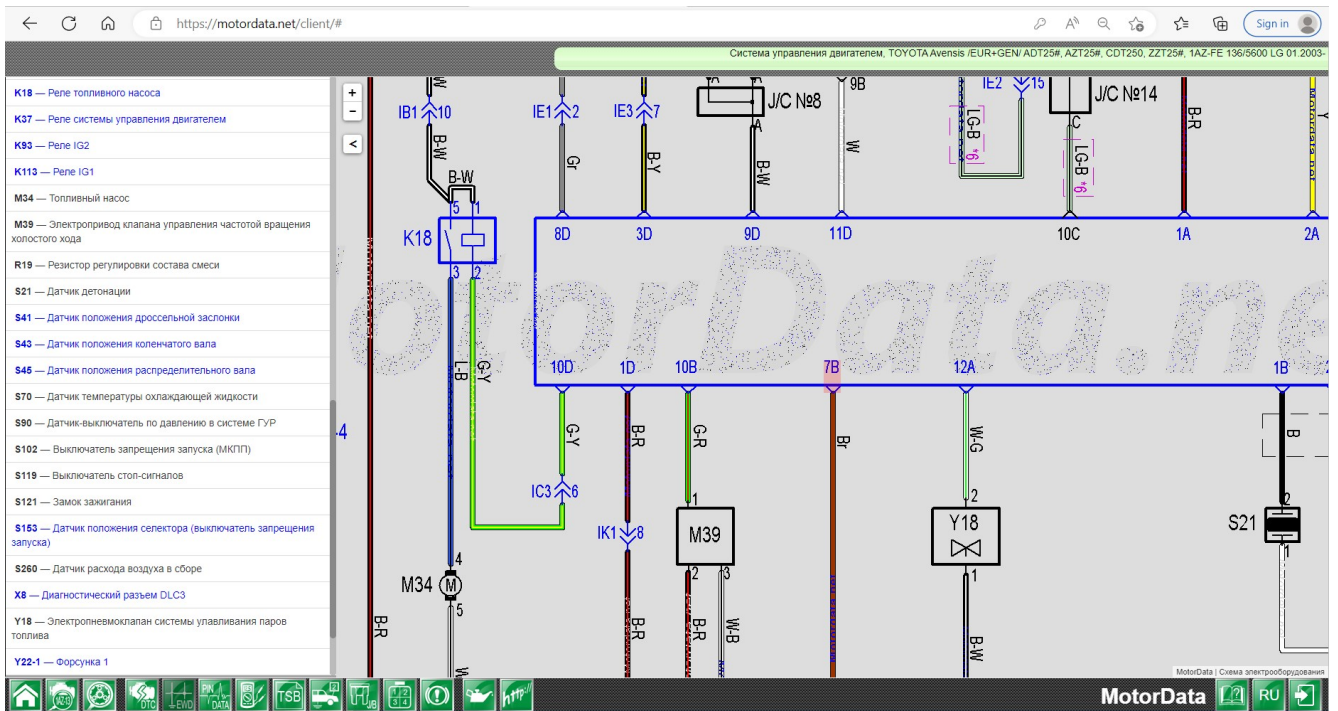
https://motordata.net/client/#

Sign in

Система управления двигателем, TOYOTA Avensis /EUR+GEN/ ADT25#, AZT25#, CDT250, ZZT25#, 1AZ-FE 136/5600 LG 01.2003-

K18 — Реле топливного насоса
K37 — Реле системы управления двигателем
K93 — Реле IG2
K113 — Реле IG1
M34 — Топливный насос
M39 — Электропривод клапана управления частотой вращения холостого хода
R19 — Резистор регулировки состава смеси
S21 — Датчик детонации
S41 — Датчик положения дроссельной заслонки
S43 — Датчик положения коленчатого вала
S45 — Датчик положения распределительного вала
S70 — Датчик температуры охлаждающей жидкости
S90 — Датчик-выключатель по давлению в системе ГУР
S102 — Выключатель запрещения запуска (МКПП)
S119 — Выключатель стоп-сигналов
S121 — Замок зажигания
S153 — Датчик положения селектора (выключатель запрещения запуска)
S260 — Датчик расхода воздуха в сборе
X8 — Диагностический разъем DLC3
Y18 — Электропневмоклапан системы улавливания паров топлива
Y22-1 — Форсунка 1

IB1 10 B-W B-W 5 1 K18 3 2 L-B G-Y IE1 2 Gr IE3 7 B-Y J/C №8 A B-W 9B W IE2 15 LG-B *6 J/C №14 C LG-B *6 B-R
8D 3D 9D 11D 10C 1A 2A
10D 1D 10B 7B 12A 1B
G-Y B-R G-R Br W-G B
IC3 6 IK1 8 1 M39 2 3 B-R W-B 2 Y18 1 B-W 2 S21 1
4 M34 5 B-R
-4

MotorData.net

MotorData | Схема электрооборудования

DTC EWD PIN DATA TSB UB http:// MotorData RU